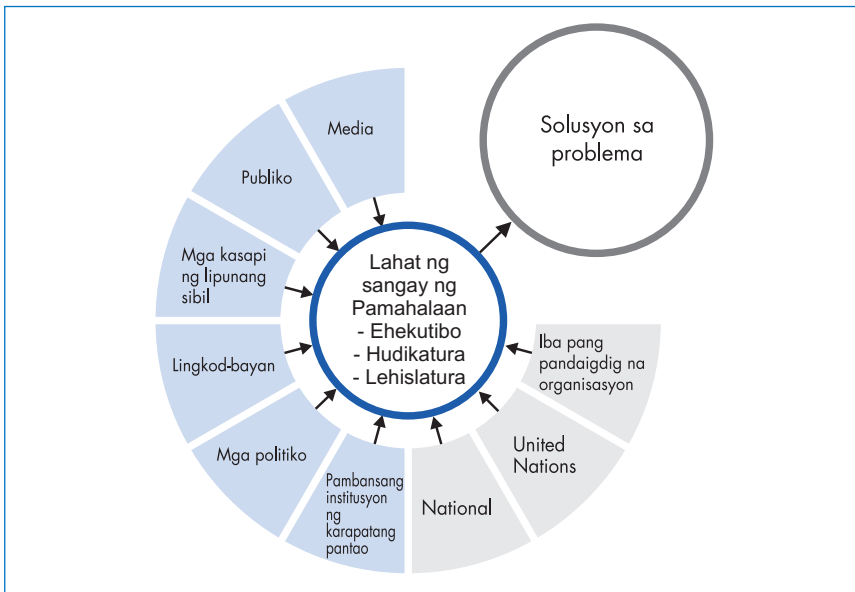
Solusyon sa problema

Media

Publiko

Mga kasapi ng lipunang sibil

Lingkod-bayan

Mga politiko

Pambansang institusyon ng karapatang pantao

Lahat ng sangay ng Pamahalaan
- Ehekutibo
- Hudikatura
- Lehislatura

National

United Nations

Iba pang pandaigdig na organisasyon